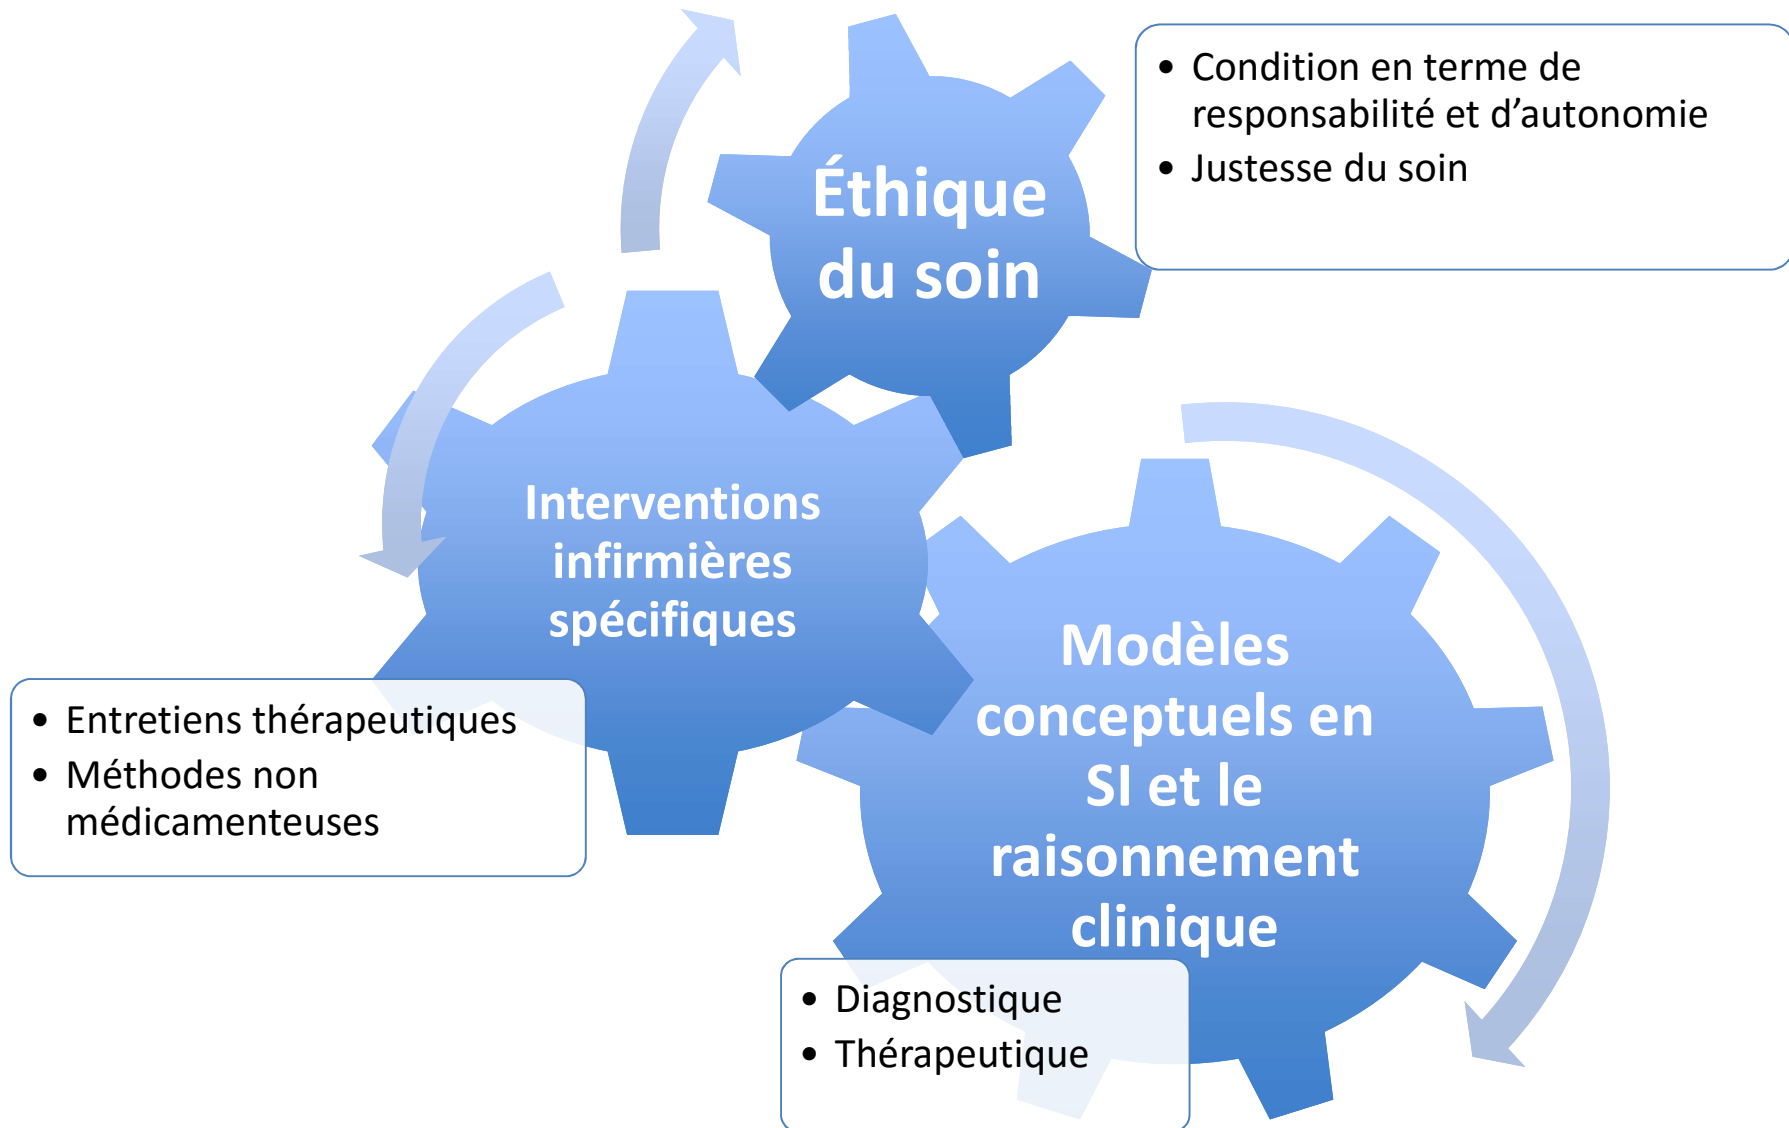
Éthique du soin

- Condition en terme de responsabilité et d’autonomie
- Justesse du soin

Interventions infirmières spécifiques

- Entretiens thérapeutiques
- Méthodes non médicamenteuses

Modèles conceptuels en SI et le raisonnement clinique

- Diagnostique
- Thérapeutique